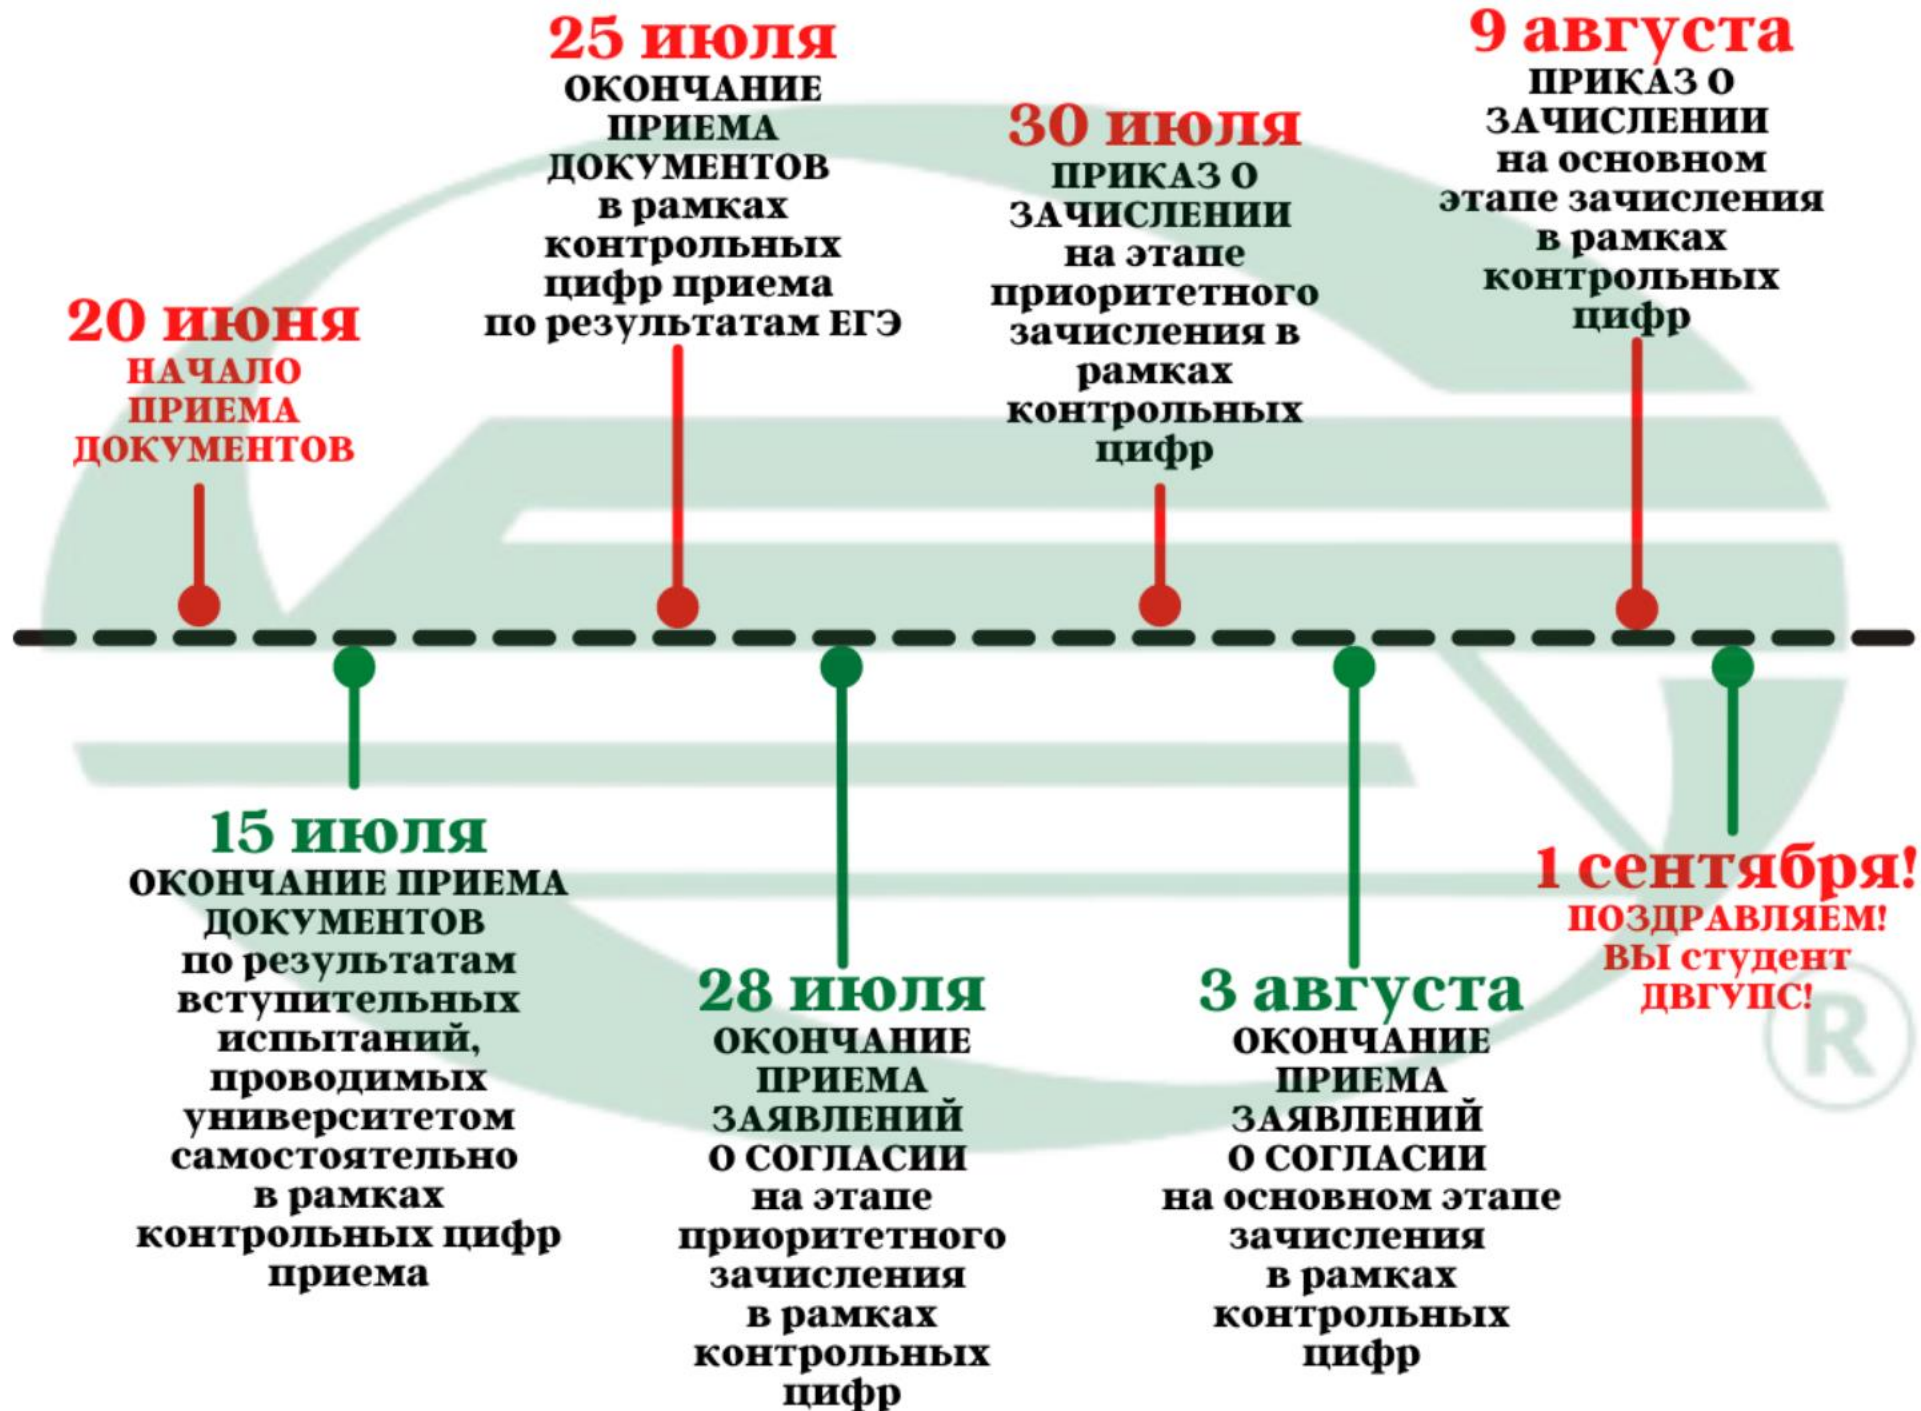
20 июня
НАЧАЛО ПРИЕМА ДОКУМЕНТОВ

25 июля
ОКОНЧАНИЕ ПРИЕМА ДОКУМЕНТОВ в рамках контрольных цифр приема по результатам ЕГЭ

30 июля
ПРИКАЗ О ЗАЧИСЛЕНИИ на этапе приоритетного зачисления в рамках контрольных цифр

9 августа
ПРИКАЗ О ЗАЧИСЛЕНИИ на основном этапе зачисления в рамках контрольных цифр

15 июля
ОКОНЧАНИЕ ПРИЕМА ДОКУМЕНТОВ по результатам вступительных испытаний, проводимых университетом самостоятельно в рамках контрольных цифр приема

28 июля
ОКОНЧАНИЕ ПРИЕМА ЗАЯВЛЕНИЙ О СОГЛАСИИ на этапе приоритетного зачисления в рамках контрольных цифр

3 августа
ОКОНЧАНИЕ ПРИЕМА ЗАЯВЛЕНИЙ О СОГЛАСИИ на основном этапе зачисления в рамках контрольных цифр

1 сентября!
ПОЗДРАВЛЯЕМ! ВЫ студент ДВГУПС!